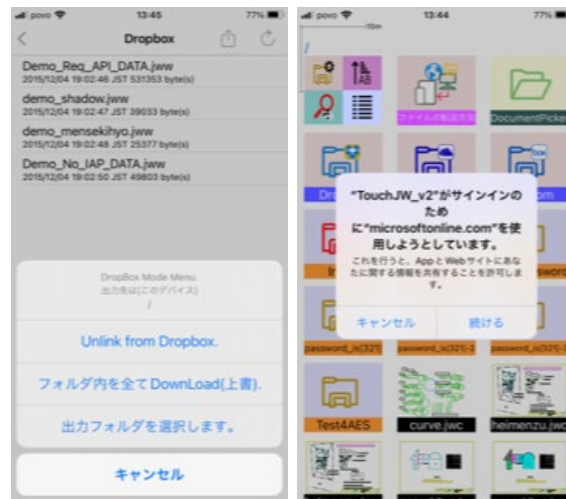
povo 13:45 77%

Dropbox

Demo_Req_API_DATA.jww
2015/12/04 19:02:46 JST 531353 byte(s)

demo_shadow.jww
2015/12/04 19:02:47 JST 39033 byte(s)

demo_mensekihyo.jww
2015/12/04 19:02:48 JST 25377 byte(s)

Demo_No_IAP_DATA.jww
2015/12/04 19:02:50 JST 49803 byte(s)

DropBox Mode Menu.
出力先は[このデバイス]
/

Unlink from Dropbox.

フォルダ内を全てDownLoad(上書).

出力フォルダを選択します。

キャンセル

povo 13:44 77%

/

ファイルの転送方法

DocumentPicker

Dr

om

"TouchJW_v2"がサインインのため に"microsoftonline.com"を使用しようとしています。

これを行うと、AppとWebサイトにあなたに関する情報を共有することを許可します。

キャンセル

続ける

password_is[321]

password_is[321-3

password_is[321-3

Test4AES

curve.jwc

heimenzu.jwc